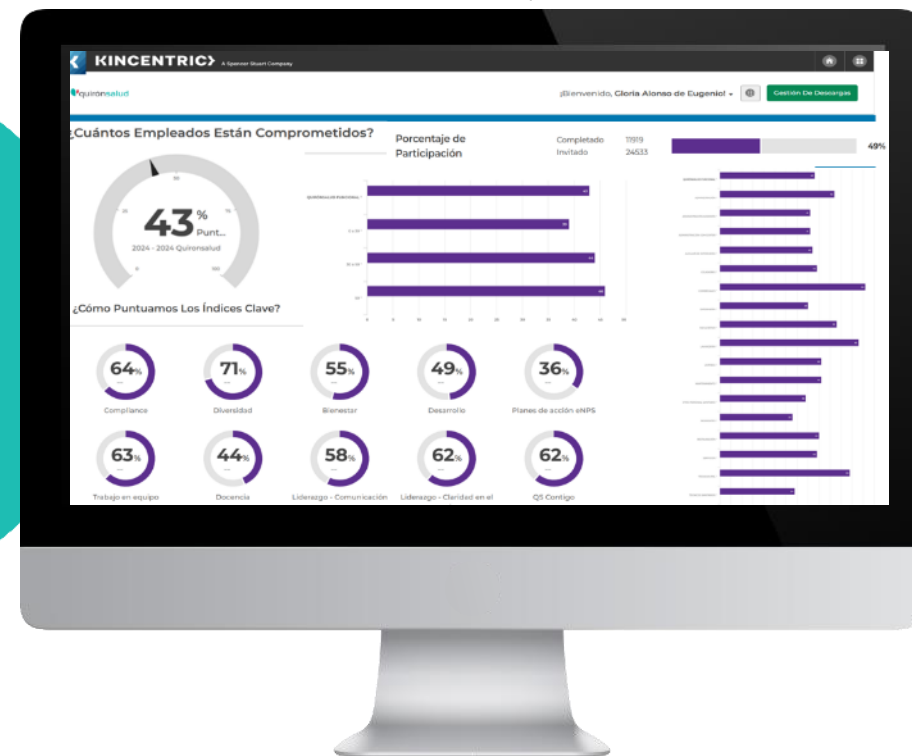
KINCENTRIC A Spencer Stuart Company

quirónsalud

¡Bienvenido, Gloria Alonso de Eugenio! ▾

Gestión De Descargas

¿Cuántos Empleados Están Comprometidos?

43 % Punt...

2024 - 2024 Quironsalud

Porcentaje de Participación

Completado 11919

Invitado 24533

49%

¿Cómo Puntuamos Los Índices Clave?

64%

Compliance

71%

Diversidad

55%

Bienestar

49%

Desarrollo

36%

Planes de acción eNPS

63%

Trabajo en equipo

44%

Docencia

58%

Liderazgo - Comunicación

62%

Liderazgo - Claridad en el

62%

QS Contigo